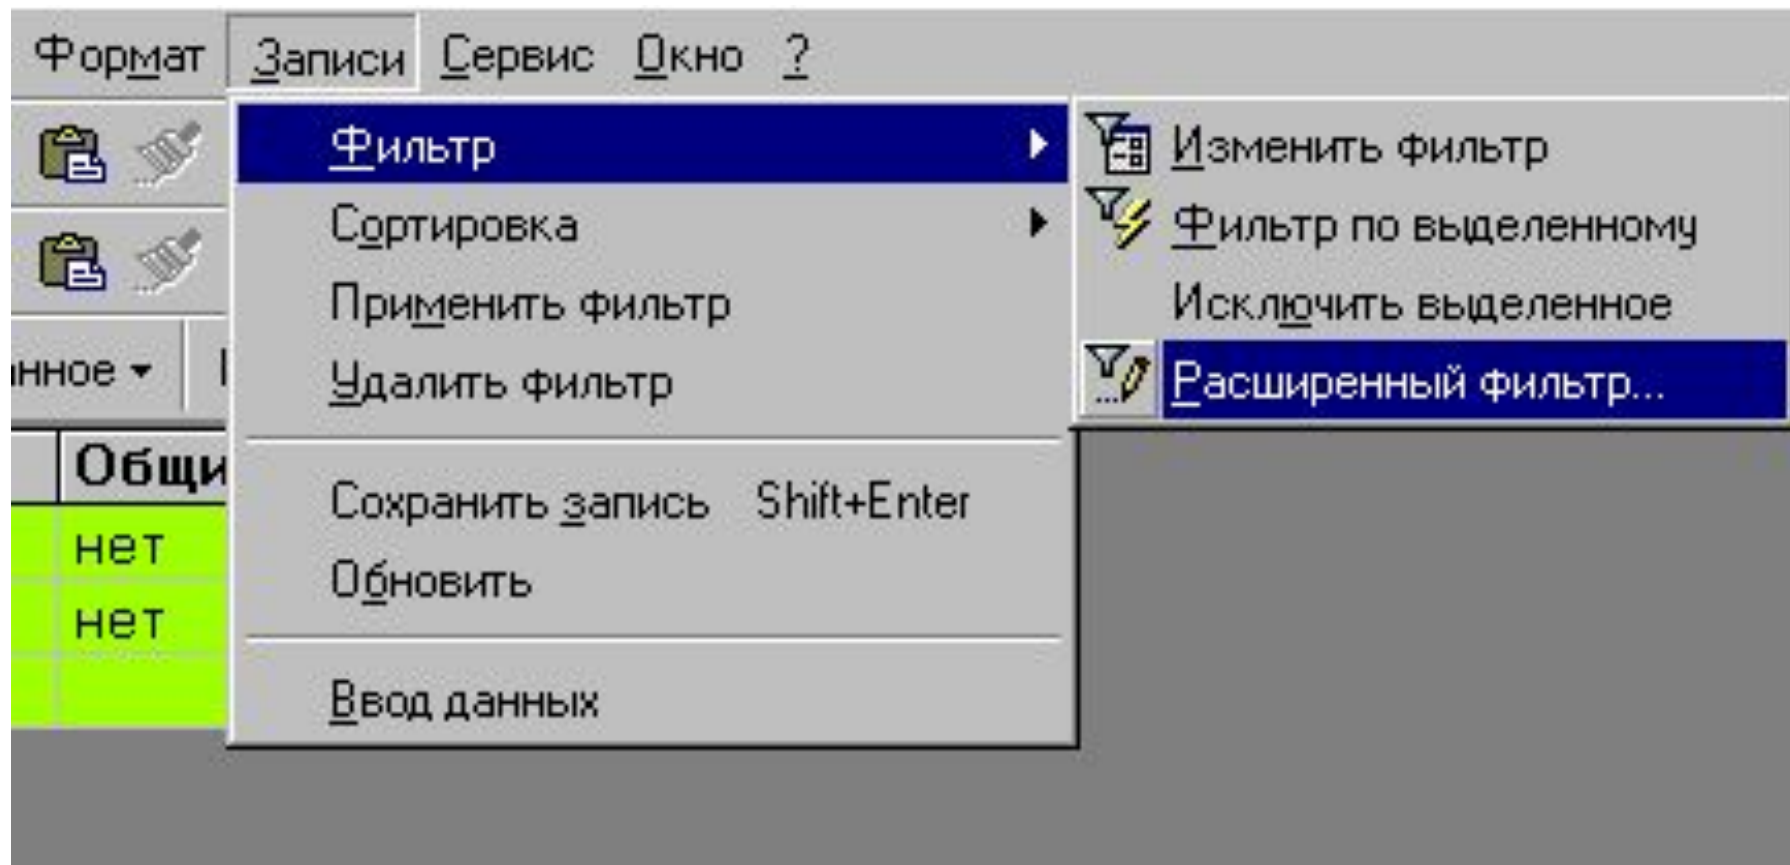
Формат Записи Сервис Окно ?

ıнное

Общи

нет

нет

Фильтр

Сортировка

Применить фильтр

Удалить фильтр

Сохранить запись Shift+Enter

Обновить

Ввод данных

Изменить фильтр

Фильтр по выделенному

Исключить выделенное

Расширенный фильтр...